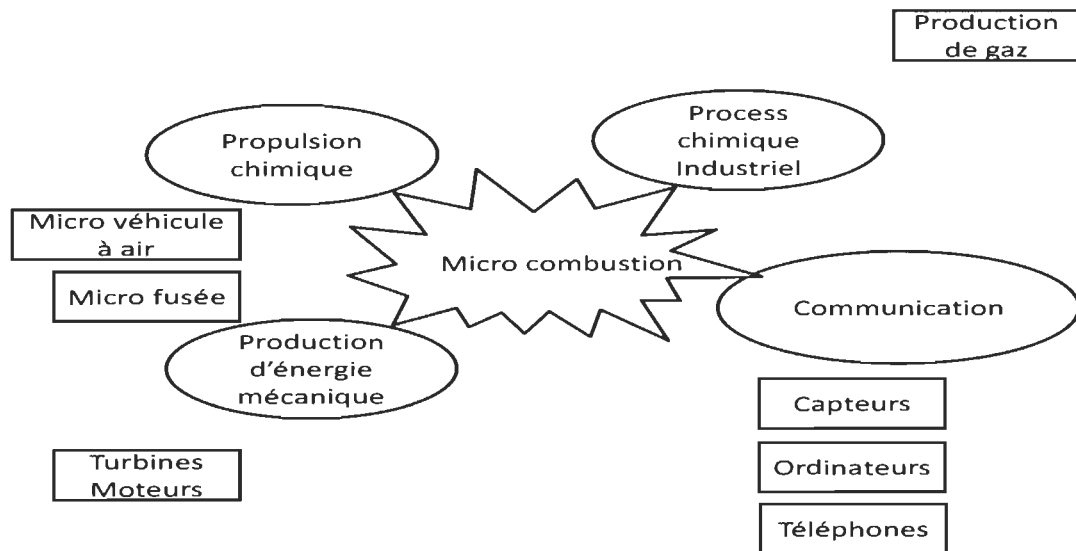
Production de gaz

Propulsion chimique

Process chimique Industriel

Micro véhicule à air

Micro combustion

Micro fusée

Communication

Production d'énergie mécanique

Capteurs

Turbines Moteurs

Ordinateurs

Téléphones